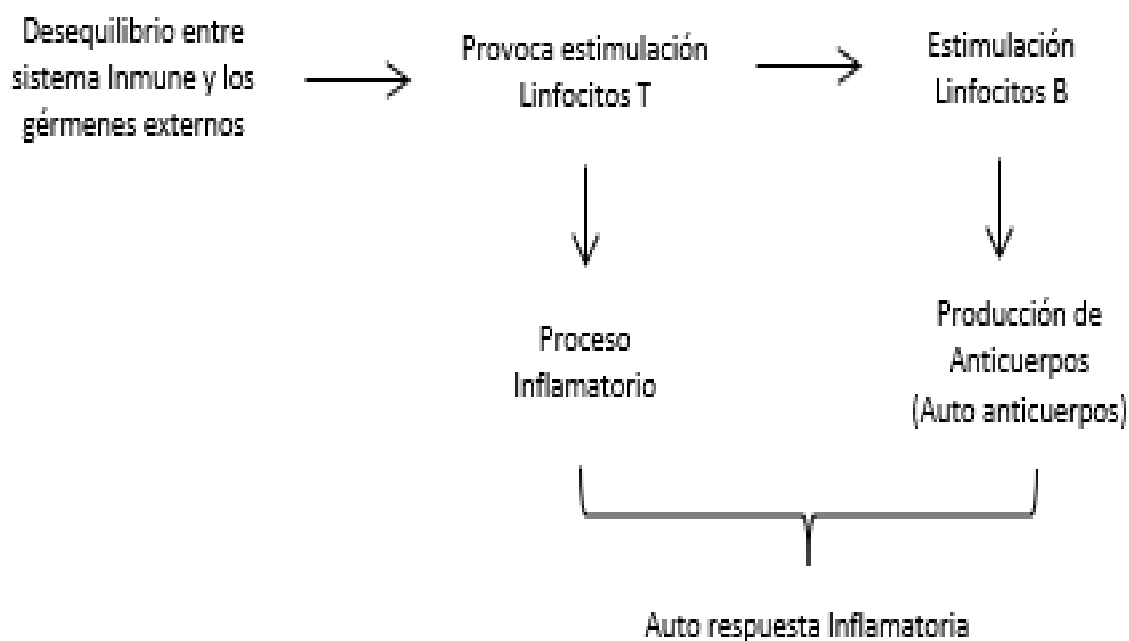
Desequilibrio entre sistema Inmune y los gérmenes externos

Provoca estimulación Linfocitos T

Estimulación Linfocitos B

Proceso Inflamatorio

Producción de Anticuerpos (Auto anticuerpos)

Auto respuesta Inflamatoria